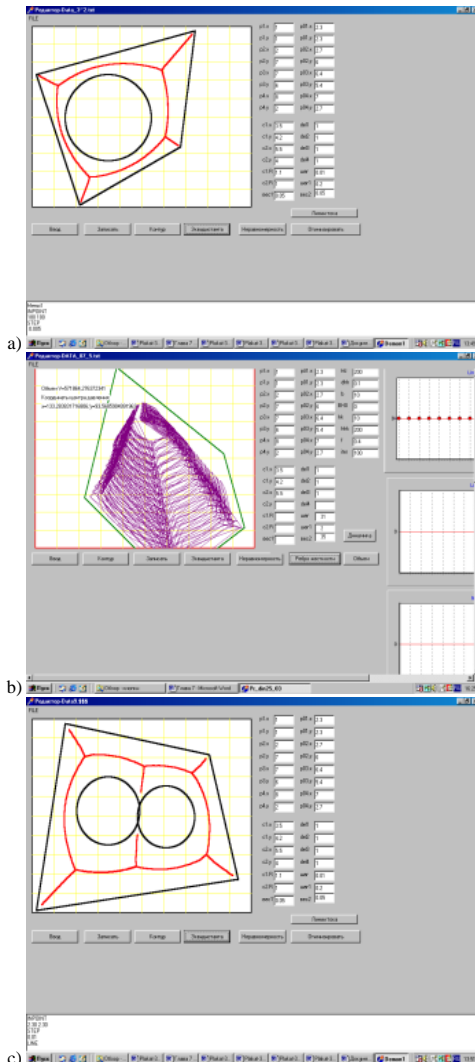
Редактор-Data_3^2.txt
FILE

p1.x p1f.x 2.3
p1.y p1f.y 2.3
p2.x p2f.x 1.7
p2.y p2f.y 6
p3.x p3f.x 8.4
p3.y p3f.y 8.4
p4.x p4f.x
p4.y p4f.y 1.7

c1.x 1.5 de0
c1.y 4.2 de2
c2.x 6.5 de3
c2.y 4 de4
c1R 3.1 uwe 0.01
c2R uwe1 0.2
exc1 0.35 exc2 0.05

Пиктестка
Ввод Записать Контур Эквидистант Неравномерность Отменировать

Меню1
INPOINT
100 100
STEP
0.005

a)

Редактор-DATA_87_5.txt
FILE
Объем=V=071866.276322345
Координаты центра давления
x=33.260081716886;y=53.58458

p1.x p1f.x 2.3 hh 200
p1.y p1f.y 2.3 dhh 0.1
p2.x p2f.x 1.7 h 0.3
p2.y p2f.y 6 dhh 0
p3.x p3f.x 8.4 hh 0.3
p3.y p3f.y 8.4 hhh 200
p4.x p4f.x 1.4
p4.y p4f.y 1.7 ffw 0.30

c1.x 1.5 de0
c1.y 4.2 de2
c2.x 6.5 de3
c2.y 4 de4
c1R uwe 31
c2R uwe1 0
exc1 exc2 31

Диаграмма
Ввод Контур Записать Эквидистант Неравномерность Рабра жесткости Объем

b)

Редактор-Data8.888
FILE

p1.x p1f.x 2.3
p1.y p1f.y 2.3
p2.x p2f.x 1.7
p2.y p2f.y 6
p3.x p3f.x 8.4
p3.y p3f.y 8.4
p4.x p4f.x
p4.y p4f.y 1.7

c1.x 1.5 de0
c1.y 4.2 de2
c2.x 6.5 de3
c2.y 4 de4
c1R 3.1 uwe 0.01
c2R uwe1 0.2
exc1 0.35 exc2 0.05

Пиктестка
Ввод Записать Контур Эквидистант Неравномерность Отменировать

INPOINT
2.30 2.30
STEP
0.01
LINE

c)